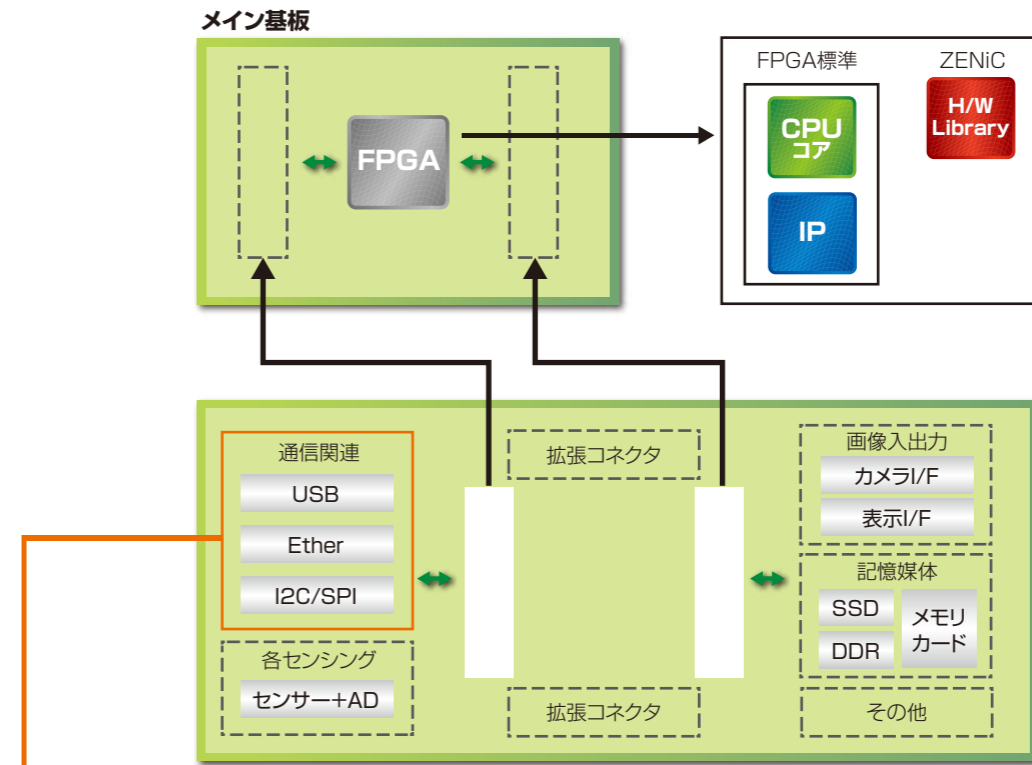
メイン基板

FPGA

FPGA標準

CPU
コア

IP

ZENiC

H/W
Library

通信関連

USB

Ether

I2C/SPI

各センシング

センサー+AD

拡張コネクタ

拡張コネクタ

画像入出力

カメラI/F

表示I/F

記憶媒体

SSD

DDR

メモリ
カード

その他